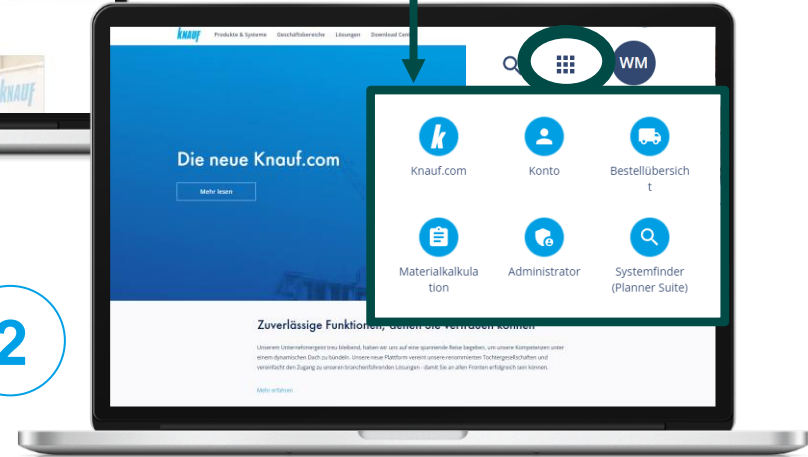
KNAUF Produkte & Systeme Geschäftsbereiche Lösungen Download Cen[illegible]

KNAUF

WM

Die neue Knauf.com

Mehr lesen

Knauf.com

Konto

Bestellübersicht

Materialkalkulation

Administrator

Systemfinder (Planner Suite)

2

Zuverlässige Funktionen, denen Sie vertrauen können

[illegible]

Mehr erfahren